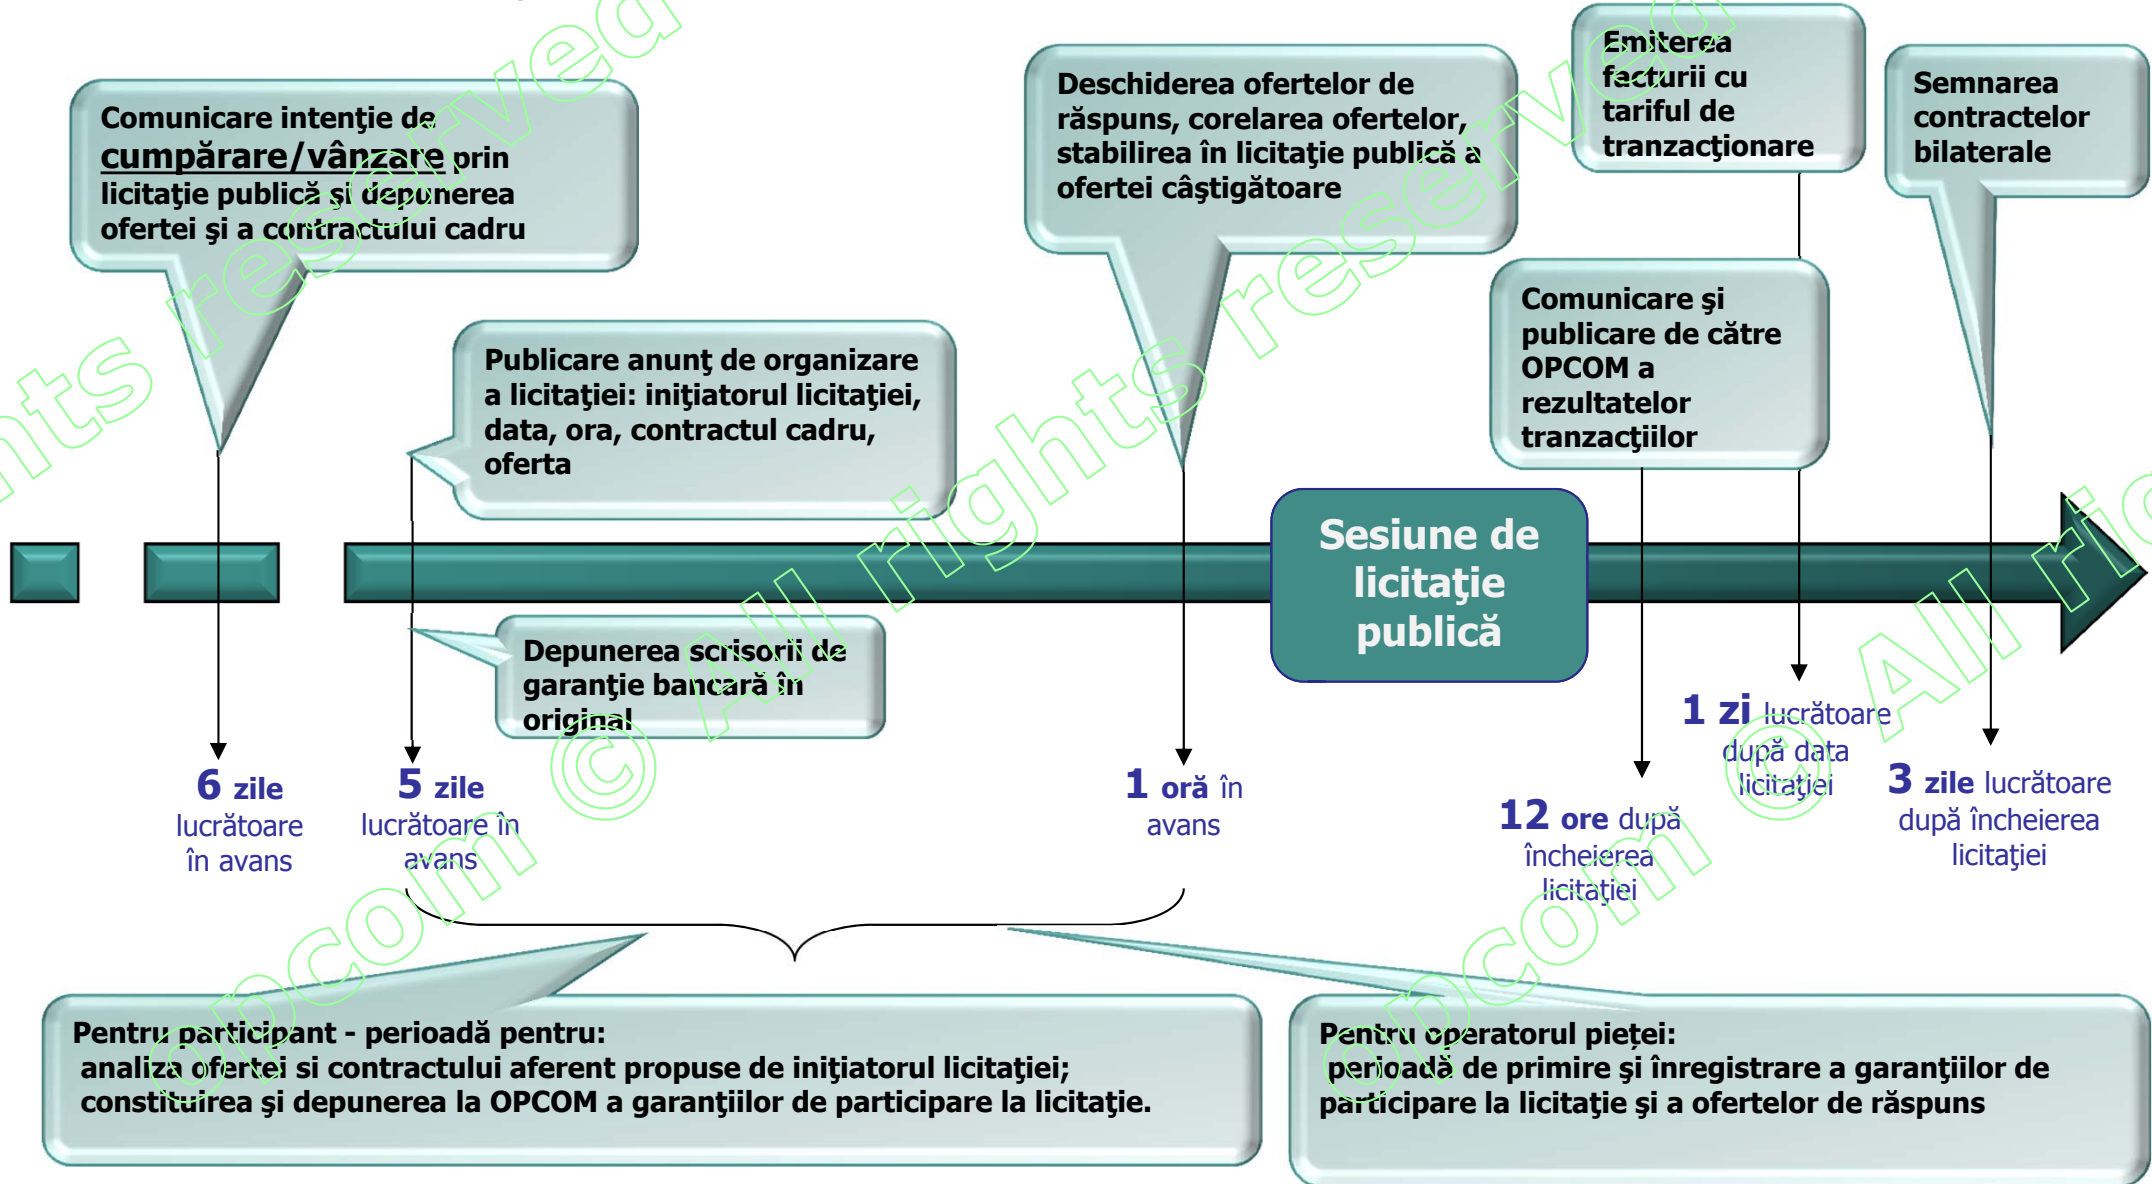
Comunicare intenţie de cumpărare/vânzare prin licitaţie publică şi depunerea ofertei şi a contractului cadru

Publicare anunţ de organizare a licitaţiei: iniţiatorul licitaţiei, data, ora, contractul cadru, oferta

Deschiderea ofertelor de răspuns, corelarea ofertelor, stabilirea în licitaţie publică a ofertei câştigătoare

Emiterea facturii cu tariful de tranzacţionare

Semnarea contractelor bilaterale

Comunicare şi publicare de către OPCOM a rezultatelor tranzacţiilor

Sesiune de licitaţie publică

Depunerea scrisorii de garanţie bancară în original

6 zile lucrătoare în avans

5 zile lucrătoare în avans

1 oră în avans

12 ore după încheierea licitaţiei

1 zi lucrătoare după data licitaţiei

3 zile lucrătoare după încheierea licitaţiei

Pentru participant - perioadă pentru:
analiza ofertei si contractului aferent propuse de iniţiatorul licitaţiei;
constituirea şi depunerea la OPCOM a garanţiilor de participare la licitaţie.

Pentru operatorul pieţei:
perioadă de primire şi înregistrare a garanţiilor de participare la licitaţie şi a ofertelor de răspuns

opcom © All rights reserved
opcom © All rights reserved